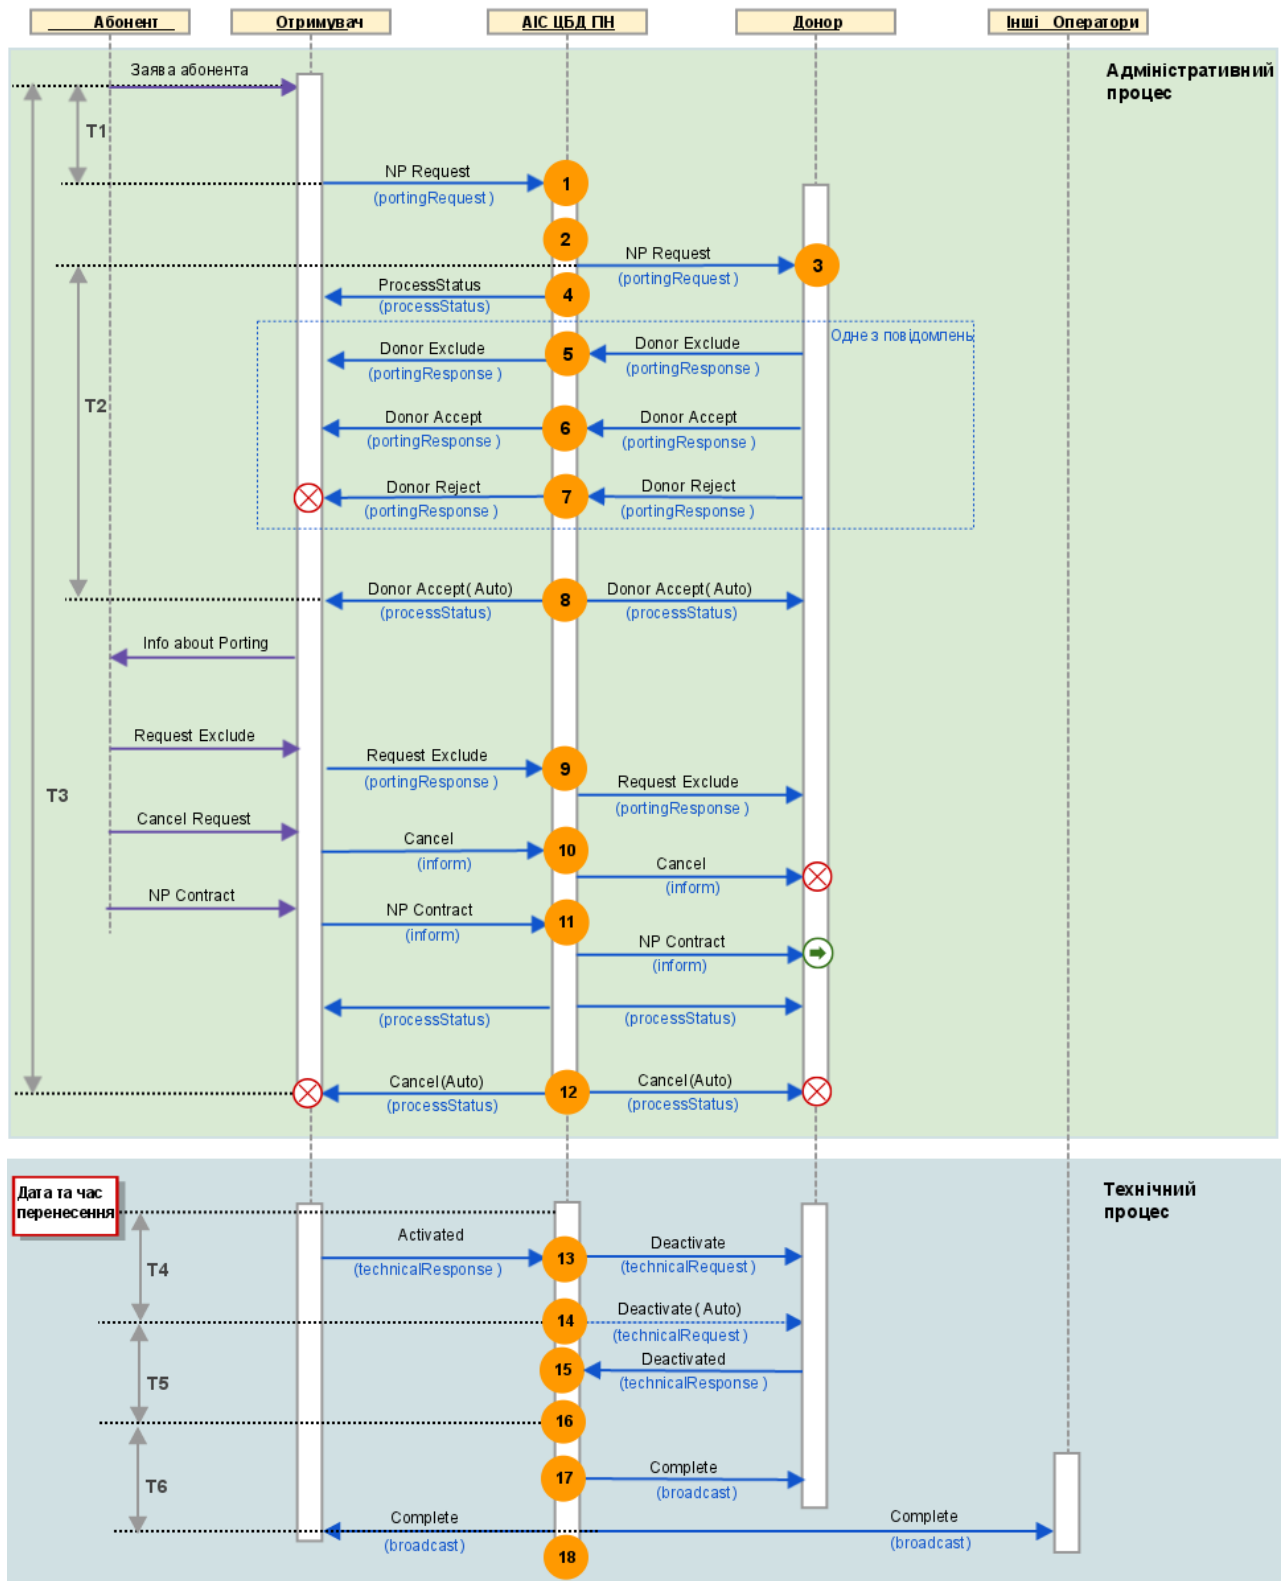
Абонент
Отримувач
АІС ЦБД ПН
Донор
Інші Оператори

Адміністративний процес

Заява абонента
T1
NP Request
(portingRequest)
1
2
NP Request
(portingRequest)
3
ProcessStatus
(processStatus)
4
Одне з повідомлень
Donor Exclude
(portingResponse)
5
Donor Exclude
(portingResponse)
Donor Accept
(portingResponse)
6
Donor Accept
(portingResponse)
T2
Donor Reject
(portingResponse)
7
Donor Reject
(portingResponse)
Donor Accept(Auto)
(processStatus)
8
Donor Accept(Auto)
(processStatus)
Info about Porting
Request Exclude
Request Exclude
(portingResponse)
9
Request Exclude
(portingResponse)
T3
Cancel Request
Cancel
(inform)
10
Cancel
(inform)
NP Contract
NP Contract
(inform)
11
NP Contract
(inform)
(processStatus)
(processStatus)
Cancel(Auto)
(processStatus)
12
Cancel(Auto)
(processStatus)

Технічний процес

Дата та час перенесення
T4
Activated
(technicalResponse)
13
Deactivate
(technicalRequest)
14
Deactivate(Auto)
(technicalRequest)
T5
15
Deactivated
(technicalResponse)
16
T6
17
Complete
(broadcast)
Complete
(broadcast)
18
Complete
(broadcast)